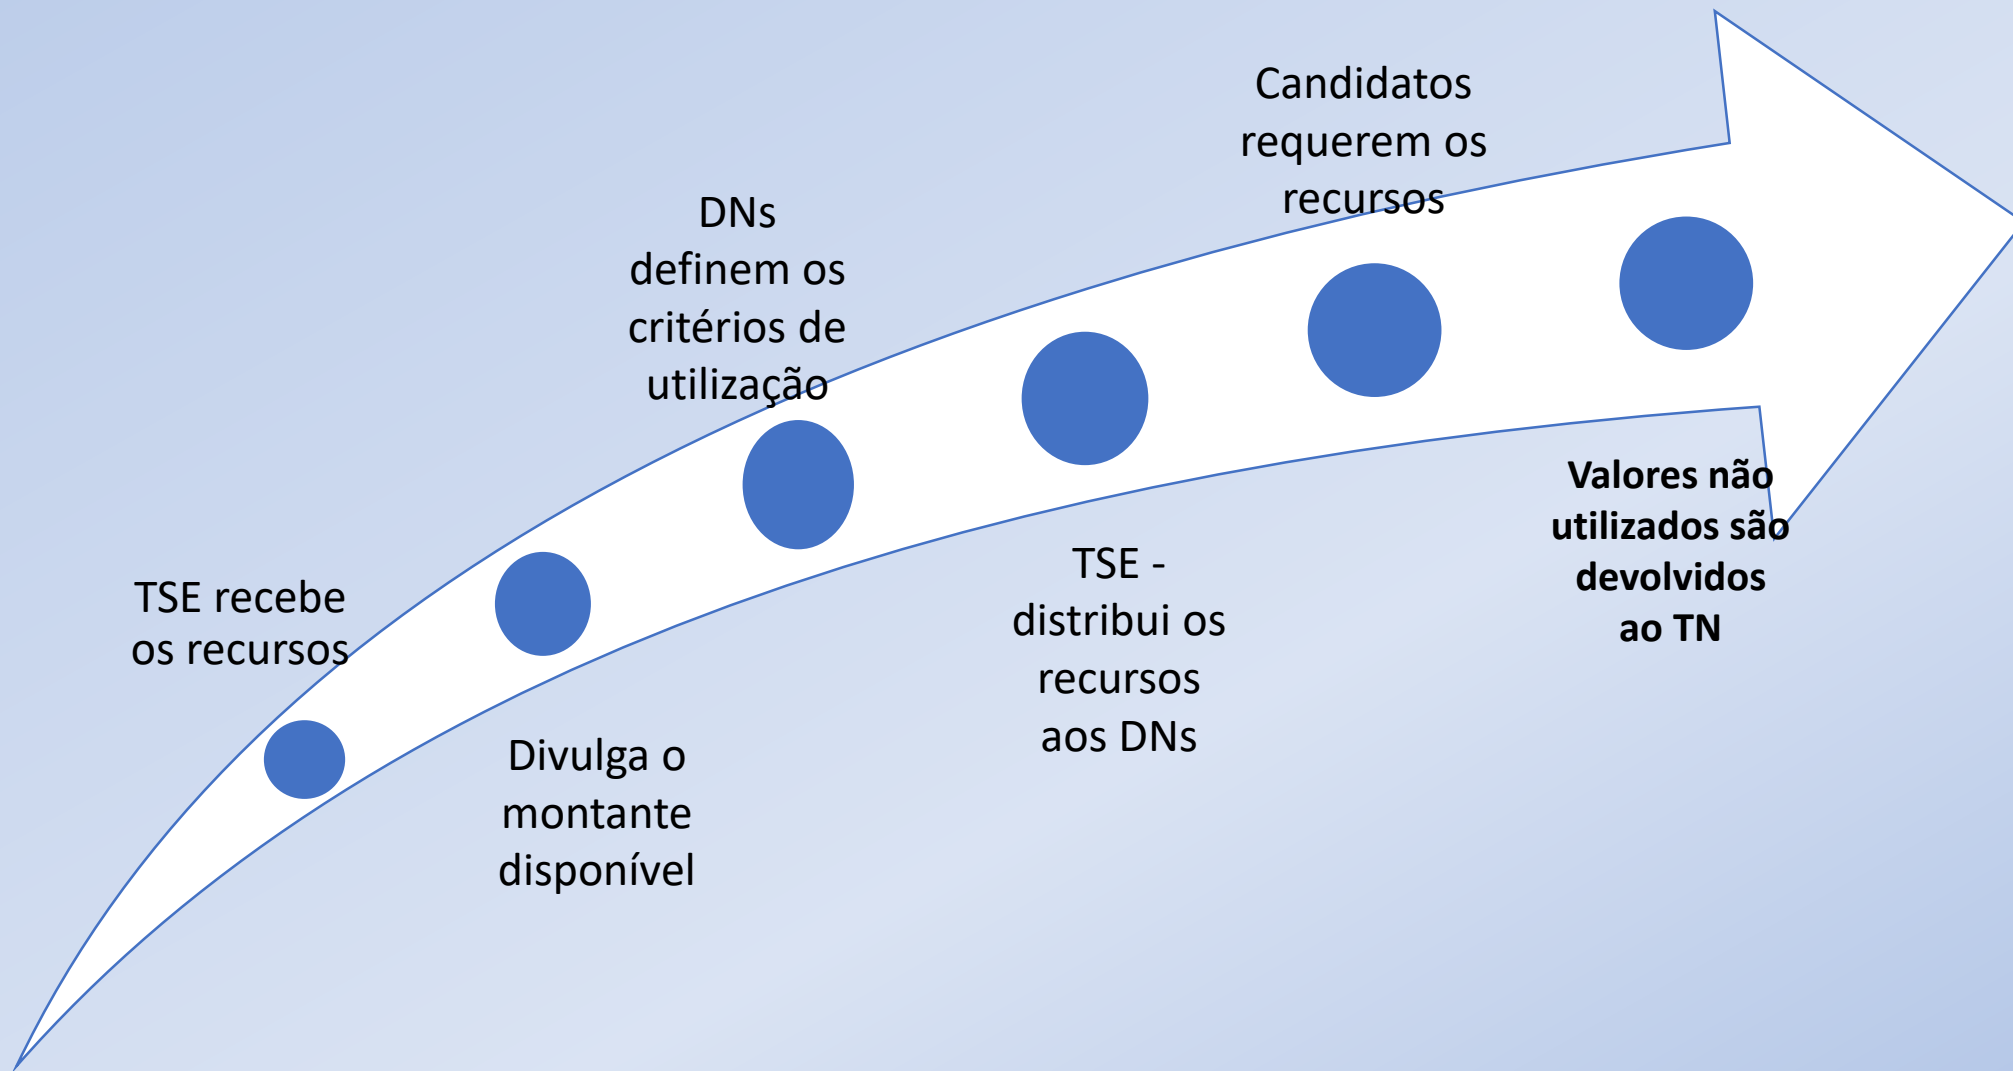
TSE recebe os recursos

Divulga o montante disponível

DNs definem os critérios de utilização

TSE - distribui os recursos aos DNs

Candidatos requerem os recursos

**Valores não utilizados são devolvidos ao TN**